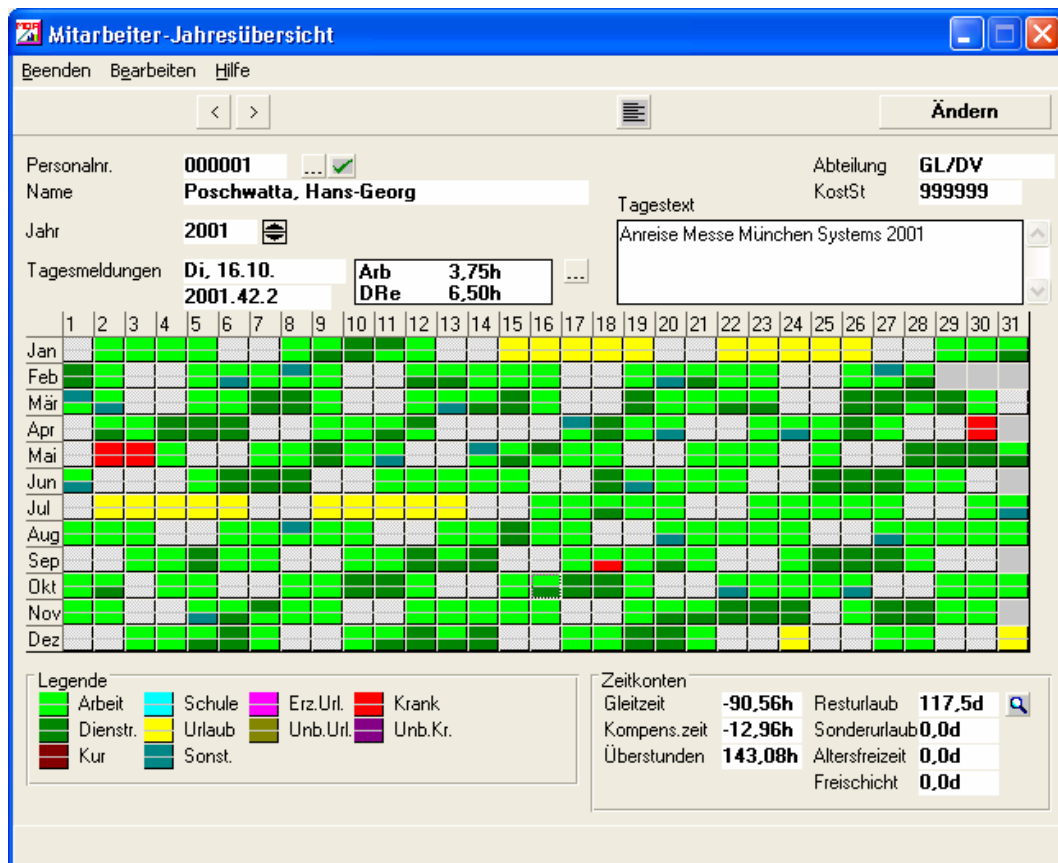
Mitarbeiter-Jahresübersicht

Beenden Bearbeiten Hilfe

< >

Ändern

Personalnr. 000001 ...

Name Poschwatta, Hans-Georg

Abteilung GL/DV

KostSt 999999

Tagestext

Anreise Messe München Systems 2001

Jahr 2001

Tagesmeldungen Di, 16.10. 2001.42.2

Arb 3,75h
DRe 6,50h

...

| | 1 | 2 | 3 | 4 | 5 | 6 | 7 | 8 | 9 | 10 | 11 | 12 | 13 | 14 | 15 | 16 | 17 | 18 | 19 | 20 | 21 | 22 | 23 | 24 | 25 | 26 | 27 | 28 | 29 | 30 | 31 |
|---|---|---|---|---|---|---|---|---|---|---|---|---|---|---|---|---|---|---|---|---|---|---|---|---|---|---|---|---|---|---|---|
| Jan | | | | | | | | | | | | | | | | | | | | | | | | | | | | | | | |
| Feb | | | | | | | | | | | | | | | | | | | | | | | | | | | | | | | |
| Mär | | | | | | | | | | | | | | | | | | | | | | | | | | | | | | | |
| Apr | | | | | | | | | | | | | | | | | | | | | | | | | | | | | | | |
| Mai | | | | | | | | | | | | | | | | | | | | | | | | | | | | | | | |
| Jun | | | | | | | | | | | | | | | | | | | | | | | | | | | | | | | |
| Jul | | | | | | | | | | | | | | | | | | | | | | | | | | | | | | | |
| Aug | | | | | | | | | | | | | | | | | | | | | | | | | | | | | | | |
| Sep | | | | | | | | | | | | | | | | | | | | | | | | | | | | | | | |
| Okt | | | | | | | | | | | | | | | | | | | | | | | | | | | | | | | |
| Nov | | | | | | | | | | | | | | | | | | | | | | | | | | | | | | | |
| Dez | | | | | | | | | | | | | | | | | | | | | | | | | | | | | | | |

Legende
Arbeit Schule Erz.Url. Krank
Dienstr. Urlaub Unb.Url. Unb.Kr.
Kur Sonst.

Zeitkonten
Gleitzeit -90,56h
Kompens.zeit -12,96h
Überstunden 143,08h
Resturlaub 117,5d
Sonderurlaub 0,0d
Altersfreizeit 0,0d
Freischicht 0,0d